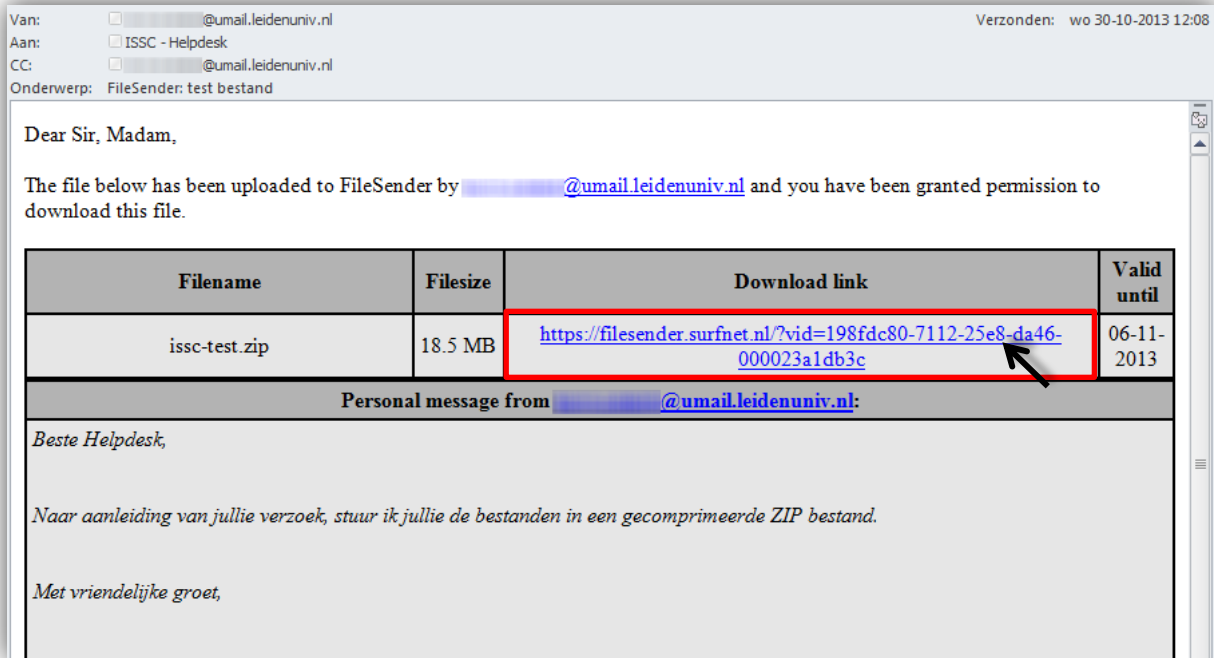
Van: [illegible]@umail.leidenuniv.nl
Aan: ISSC - Helpdesk
CC: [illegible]@umail.leidenuniv.nl
Onderwerp: FileSender: test bestand

Verzonden: wo 30-10-2013 12:08

Dear Sir, Madam,

The file below has been uploaded to FileSender by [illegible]@umail.leidenuniv.nl and you have been granted permission to download this file.

| Filename | Filesize | Download link | Valid until |
|---|---|---|---|
| issc-test.zip | 18.5 MB | https://filesender.surfnet.nl/?vid=198fdc80-7112-25e8-da46-000023a1db3c | 06-11-2013 |

Personal message from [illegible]@umail.leidenuniv.nl:

Beste Helpdesk,

Naar aanleiding van jullie verzoek, stuur ik jullie de bestanden in een gecomprimeerde ZIP bestand.

Met vriendelijke groet,